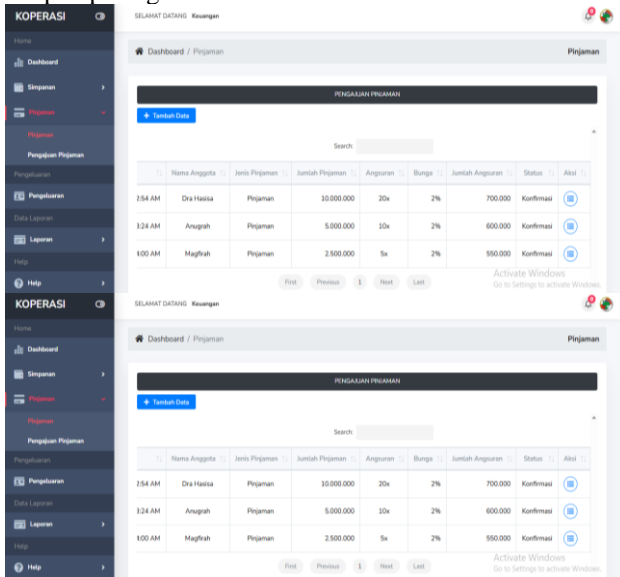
KOPERASI
SELAMAT DATANG Keuangan
Home
Dashboard
Simpanan
Pinjaman
Pinjaman
Pengajuan Pinjaman
Pengeluaran
Pengeluaran
Data Laporan
Laporan
Help
Help

Dashboard / Pinjaman
Pinjaman

PENGAJUAN PINJAMAN
+ Tambah Data
Search:

| | Nama Anggota | Jenis Pinjaman | Jumlah Pinjaman | Angsuran | Bunga | Jumlah Angsuran | Status | Aksi |
|---|---|---|---|---|---|---|---|---|
| 2:54 AM | Dra Hasisa | Pinjaman | 10.000.000 | 20x | 2% | 700.000 | Konfirmasi | |
| 3:24 AM | Anugrah | Pinjaman | 5.000.000 | 10x | 2% | 600.000 | Konfirmasi | |
| 4:00 AM | Magfirah | Pinjaman | 2.500.000 | 5x | 2% | 550.000 | Konfirmasi | |

First Previous 1 Next Last
Activate Windows
Go to Settings to activate Windows.

KOPERASI
SELAMAT DATANG Keuangan
Home
Dashboard
Simpanan
Pinjaman
Pinjaman
Pengajuan Pinjaman
Pengeluaran
Pengeluaran
Data Laporan
Laporan
Help
Help

Dashboard / Pinjaman
Pinjaman

PENGAJUAN PINJAMAN
+ Tambah Data
Search:

| | Nama Anggota | Jenis Pinjaman | Jumlah Pinjaman | Angsuran | Bunga | Jumlah Angsuran | Status | Aksi |
|---|---|---|---|---|---|---|---|---|
| 2:54 AM | Dra Hasisa | Pinjaman | 10.000.000 | 20x | 2% | 700.000 | Konfirmasi | |
| 3:24 AM | Anugrah | Pinjaman | 5.000.000 | 10x | 2% | 600.000 | Konfirmasi | |
| 4:00 AM | Magfirah | Pinjaman | 2.500.000 | 5x | 2% | 550.000 | Konfirmasi | |

First Previous 1 Next Last
Activate Windows
Go to Settings to activate Windows.